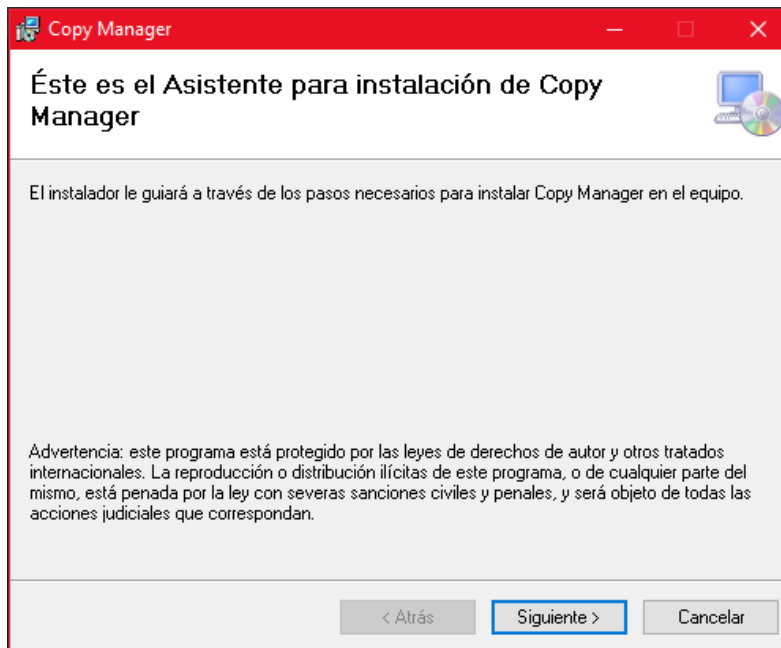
Copy Manager

Éste es el Asistente para instalación de Copy Manager

El instalador le guiará a través de los pasos necesarios para instalar Copy Manager en el equipo.

Advertencia: este programa está protegido por las leyes de derechos de autor y otros tratados internacionales. La reproducción o distribución ilícitas de este programa, o de cualquier parte del mismo, está penada por la ley con severas sanciones civiles y penales, y será objeto de todas las acciones judiciales que correspondan.

< Atrás
Siguiente >
Cancelar